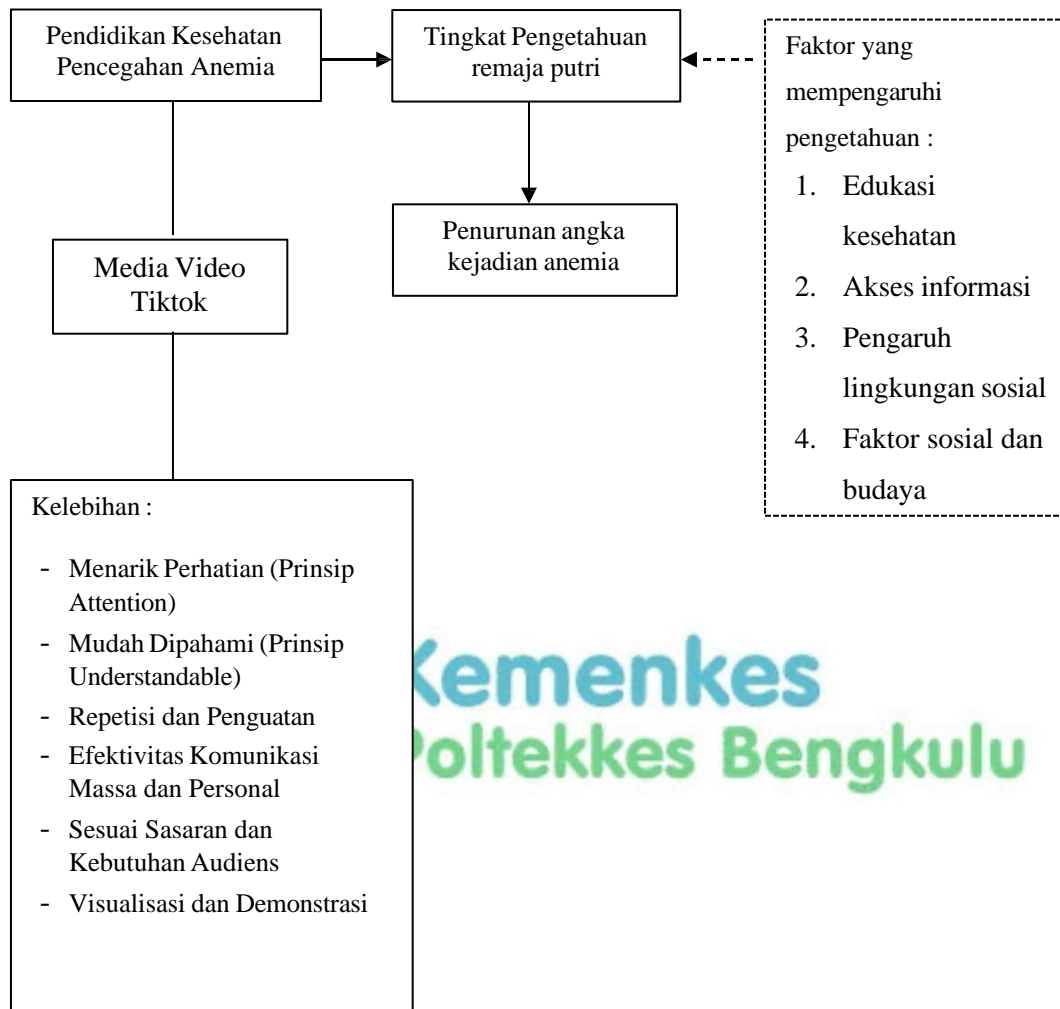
Pendidikan Kesehatan Pencegahan Anemia

Tingkat Pengetahuan remaja putri

Faktor yang mempengaruhi pengetahuan :
1. Edukasi kesehatan
2. Akses informasi
3. Pengaruh lingkungan sosial
4. Faktor sosial dan budaya

Penurunan angka kejadian anemia

Media Video Tiktok

Kelebihan :
- Menarik Perhatian (Prinsip Attention)
- Mudah Dipahami (Prinsip Understandable)
- Repetisi dan Penguatan
- Efektivitas Komunikasi Massa dan Personal
- Sesuai Sasaran dan Kebutuhan Audiens
- Visualisasi dan Demonstrasi

Kemenkes
Poltekkes Bengkulu